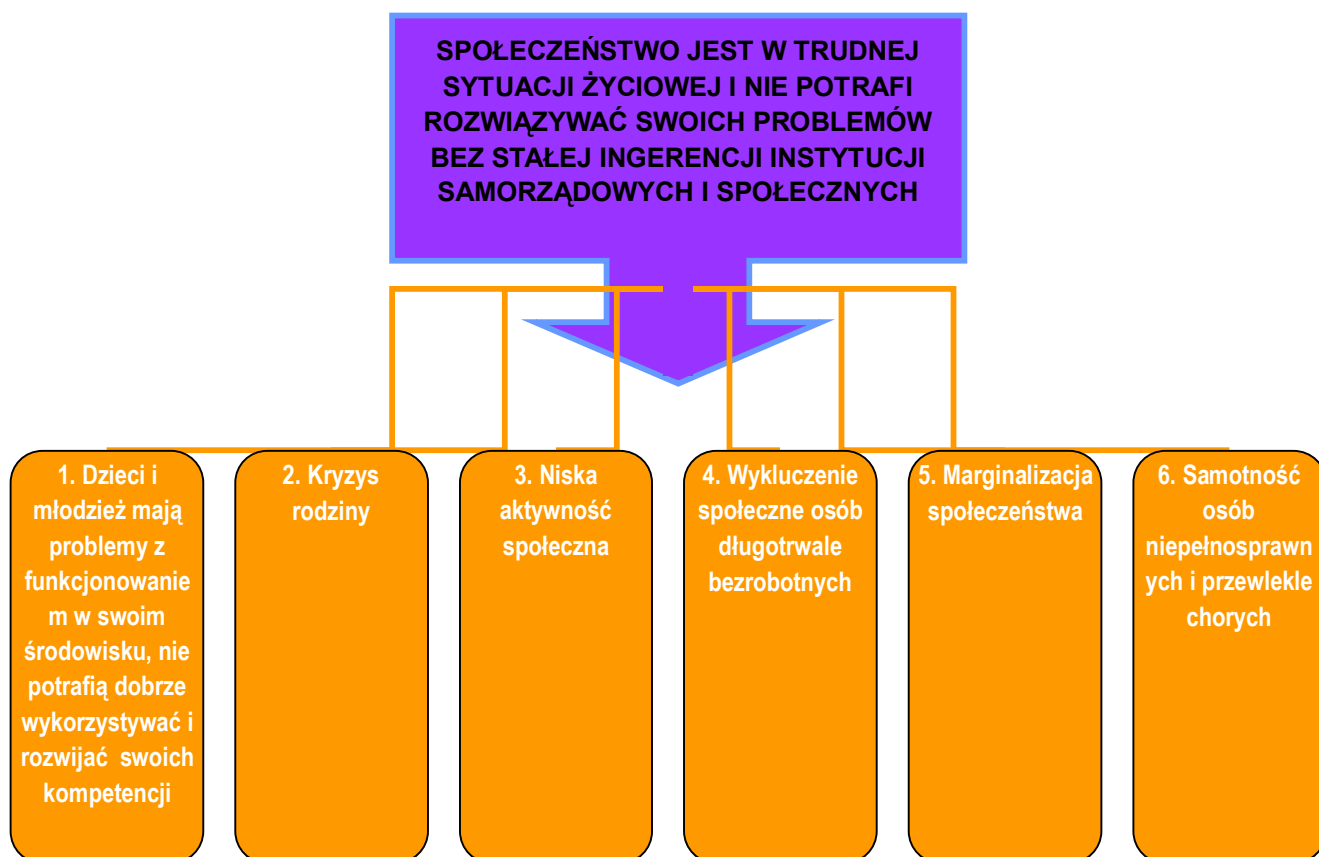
SPOŁECZEŃSTWO JEST W TRUDNEJ SYTUACJI ŻYCIOWEJ I NIE POTRAFI ROZWIĄZYWAĆ SWOICH PROBLEMÓW BEZ STAŁEJ INGERENCJI INSTYTUCJI SAMORZĄDOWYCH I SPOŁECZNYCH

1. Dzieci i młodzież mają problemy z funkcjonowaniem w swoim środowisku, nie potrafią dobrze wykorzystywać i rozwijać swoich kompetencji

2. Kryzys rodziny

3. Niska aktywność społeczna

4. Wykluczenie społeczne osób długotrwale bezrobotnych

5. Marginalizacja społeczeństwa

6. Samotność osób niepełnosprawnych i przewlekle chorych